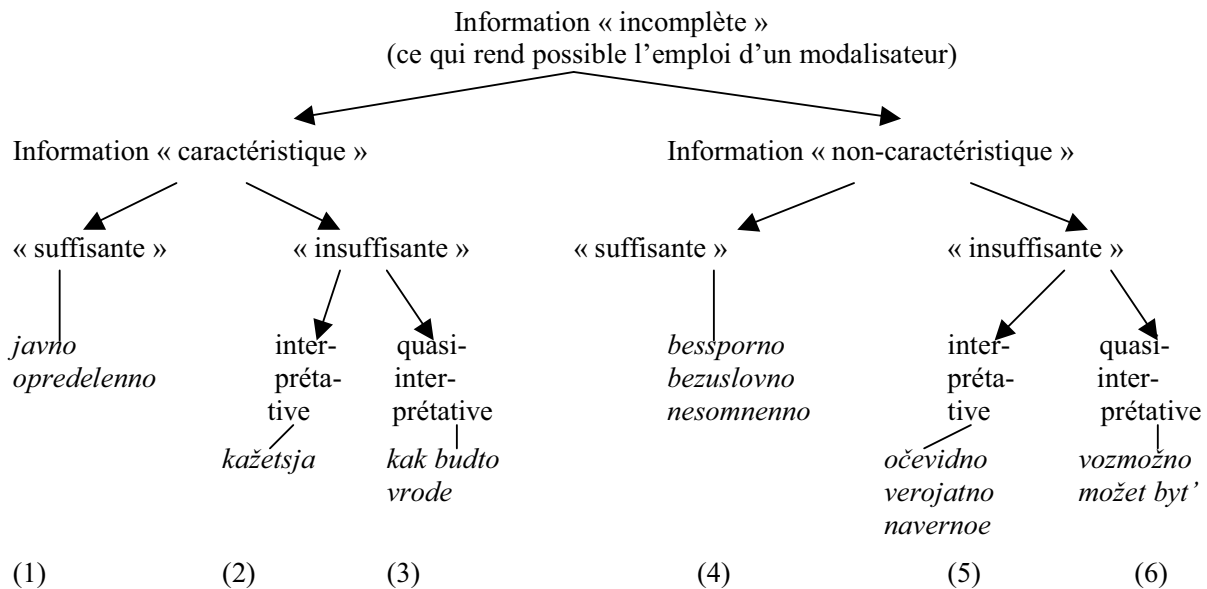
Information « incomplète »
(ce qui rend possible l'emploi d'un modalisateur)

Information « caractéristique »

« suffisante »

*javno opredelenno*

« insuffisante »

interprétative

*kažetsja*

quasi-interprétative

*kak budto vrode*

Information « non-caractéristique »

« suffisante »

*bessporno bezuslovno nesomnenno*

« insuffisante »

interprétative

*očevidno verojatno navernoe*

quasi-interprétative

*vozmožno možet byt'*

(1) (2) (3) (4) (5) (6)